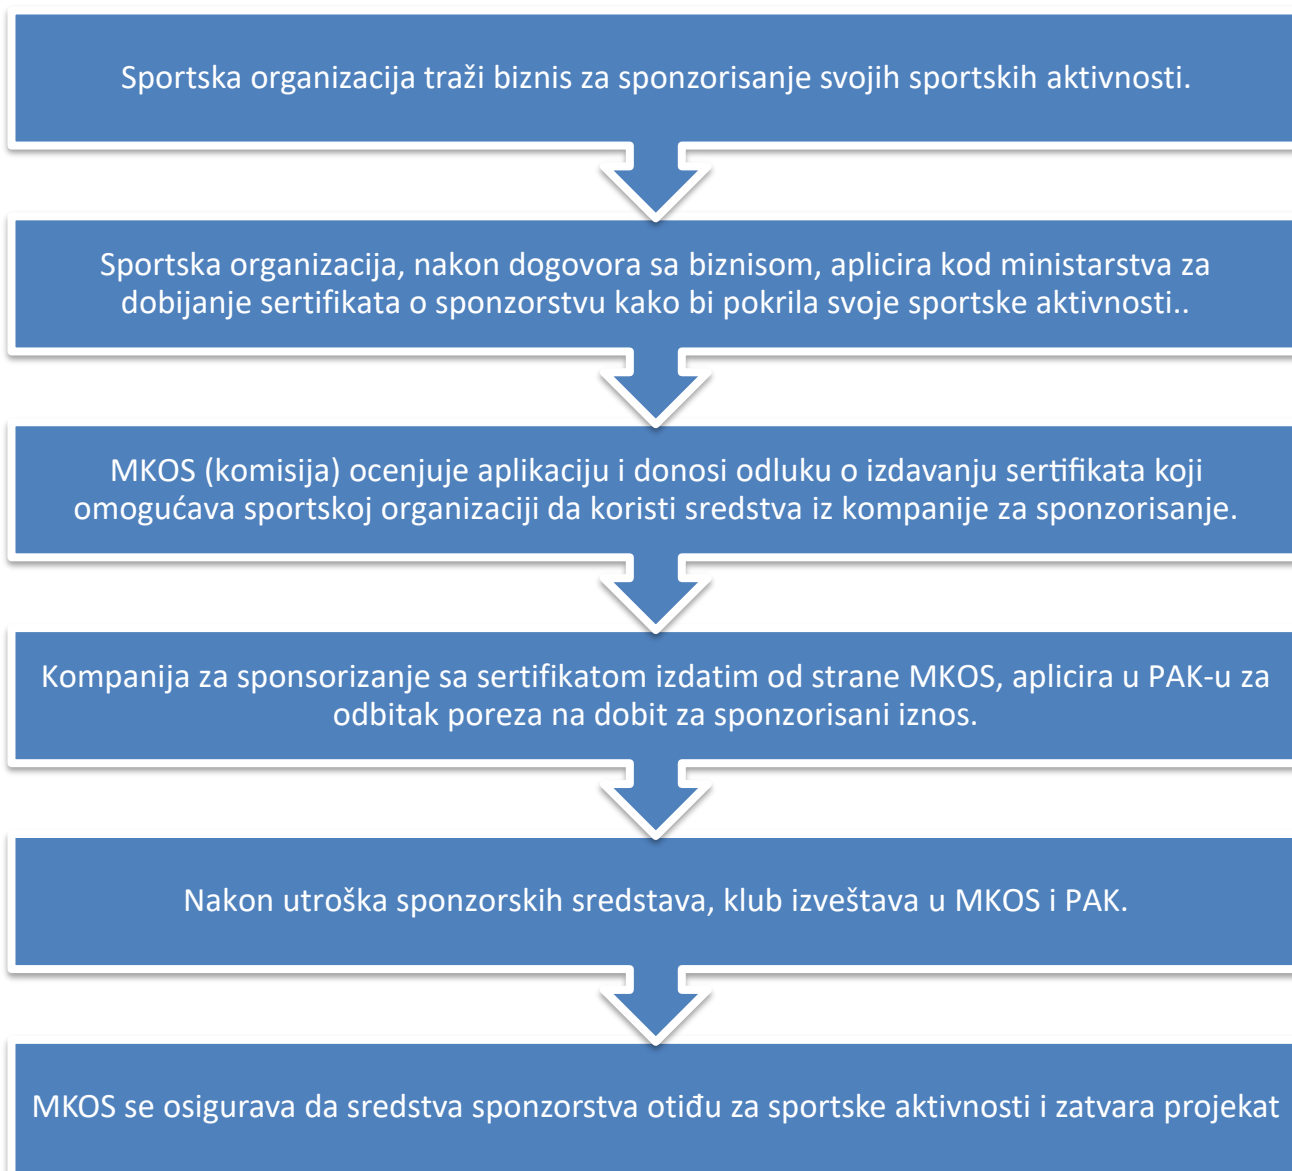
Sportska organizacija traži biznis za sponzorisanje svojih sportskih aktivnosti.

Sportska organizacija, nakon dogovora sa biznisom, aplicira kod ministarstva za dobijanje sertifikata o sponzorstvu kako bi pokrila svoje sportske aktivnosti..

MKOS (komisija) ocenjuje aplikaciju i donosi odluku o izdavanju sertifikata koji omogućava sportskoj organizaciji da koristi sredstva iz kompanije za sponzorisanje.

Kompanija za sponsorizanje sa sertifikatom izdatim od strane MKOS, aplicira u PAK-u za odbitak poreza na dobit za sponzorisani iznos.

Nakon utroška sponzorskih sredstava, klub izveštava u MKOS i PAK.

MKOS se osigurava da sredstva sponzorstva otiđu za sportske aktivnosti i zatvara projekat